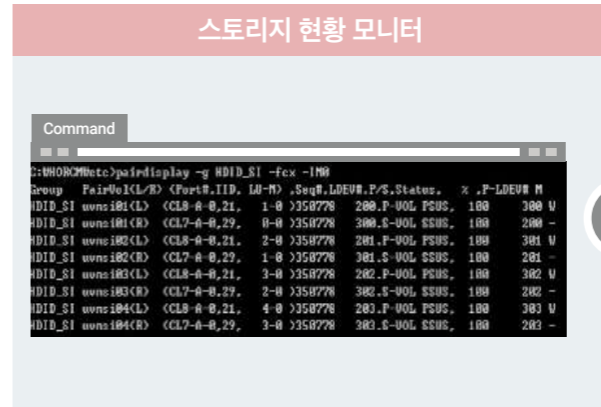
스토리지 현황 모니터

Command

C:\HORCM\etc>pairdisplay -g HDID_SI -fcx -IM0
Group PairVol(L/R) (Port#,TID, LU-M) ,Seq#,LDEV#.P/S,Status, % ,P-LDEV# M
HDID_SI uvmsi01(L) (CL8-A-0,21, 1-0 )358778 200.P-VOL PSUS, 100 300 W
HDID_SI uvmsi01(R) (CL7-A-0,29, 0-0 )358778 300.S-VOL SSUS, 100 200 -
HDID_SI uvmsi02(L) (CL8-A-0,21, 2-0 )358778 201.P-VOL PSUS, 100 301 W
HDID_SI uvmsi02(R) (CL7-A-0,29, 1-0 )358778 301.S-VOL SSUS, 100 201 -
HDID_SI uvmsi03(L) (CL8-A-0,21, 3-0 )358778 202.P-VOL PSUS, 100 302 W
HDID_SI uvmsi03(R) (CL7-A-0,29, 2-0 )358778 302.S-VOL SSUS, 100 202 -
HDID_SI uvmsi04(L) (CL8-A-0,21, 4-0 )358778 203.P-VOL PSUS, 100 303 W
HDID_SI uvmsi04(R) (CL7-A-0,29, 3-0 )358778 303.S-VOL SSUS, 100 203 -